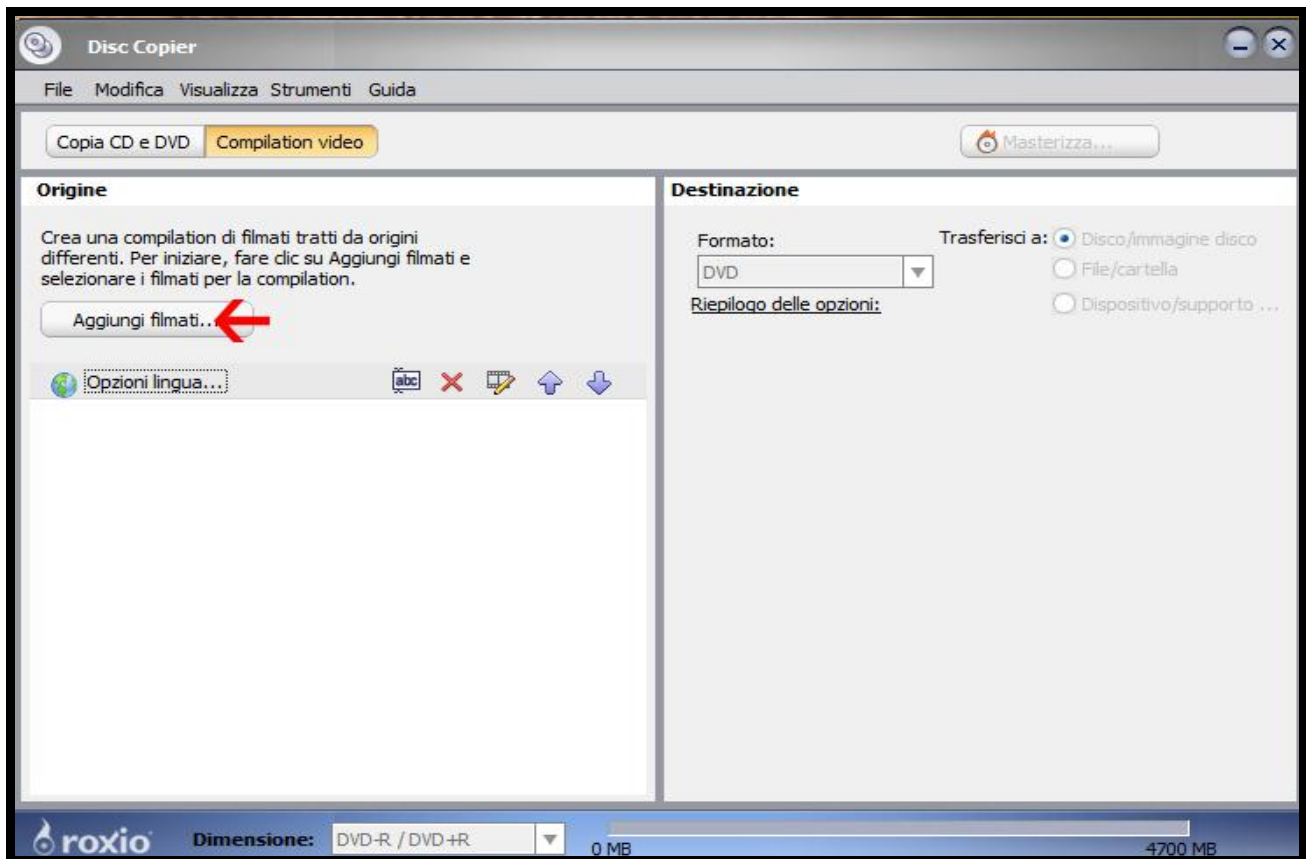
Disc Copier

File Modifica Visualizza Strumenti Guida

Copia CD e DVD Compilation video

Masterizza...

Origine

Crea una compilation di filmati tratti da origini differenti. Per iniziare, fare clic su Aggiungi filmati e selezionare i filmati per la compilation.

Aggiungi filmati...

Opzioni lingua...

Destinazione

Formato:

DVD

Riepilogo delle opzioni:

Trasferisci a: Disco/immagine disco

File/cartella

Dispositivo/supporto ...

roxio

Dimensione: DVD-R / DVD+R

0 MB

4700 MB